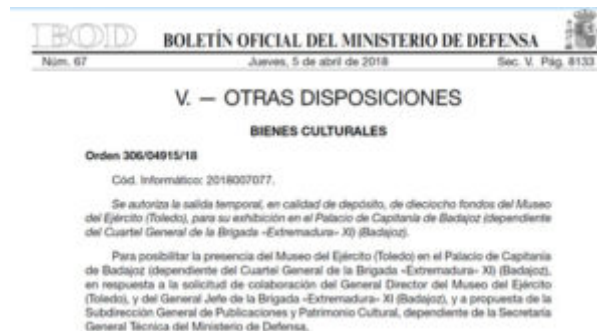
BOD BOLETÍN OFICIAL DEL MINISTERIO DE DEFENSA

Núm. 67 Jueves, 5 de abril de 2018 Sec. V. Pág. 8133

V. — OTRAS DISPOSICIONES

BIENES CULTURALES

Orden 306/04915/18

Cód. Informático: 2018007077.

Se autoriza la salida temporal, en calidad de depósito, de dieciocho fondos del Museo del Ejército (Toledo), para su exhibición en el Palacio de Capitanía de Badajoz (dependiente del Cuartel General de la Brigada «Extremadura» XI) (Badajoz).

Para posibilitar la presencia del Museo del Ejército (Toledo) en el Palacio de Capitanía de Badajoz (dependiente del Cuartel General de la Brigada «Extremadura» XI) (Badajoz), en respuesta a la solicitud de colaboración del General Director del Museo del Ejército (Toledo), y del General Jefe de la Brigada «Extremadura» XI (Badajoz), y a propuesta de la Subdirección General de Publicaciones y Patrimonio Cultural, dependiente de la Secretaría General Técnica del Ministerio de Defensa,